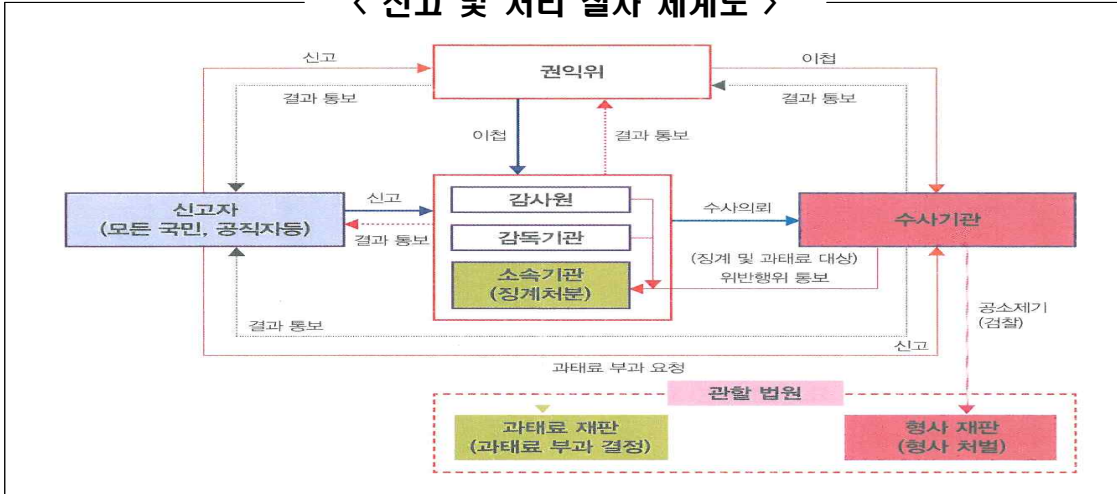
< 신고 및 처리 절차 체계도 >

신고

권익위

이첩

결과 통보

결과 통보

이첩

결과 통보

신고자
(모든 국민, 공직자등)

신고

결과 통보

감사원

감독기관

소속기관
(징계처분)

수사의뢰

수사기관

(징계 및 과태료 대상)
위반행위 통보

결과 통보

공소제기
(검찰)

신고

과태료 부과 요청

관할 법원

과태료 재판
(과태료 부과 결정)

형사 재판
(형사 처벌)